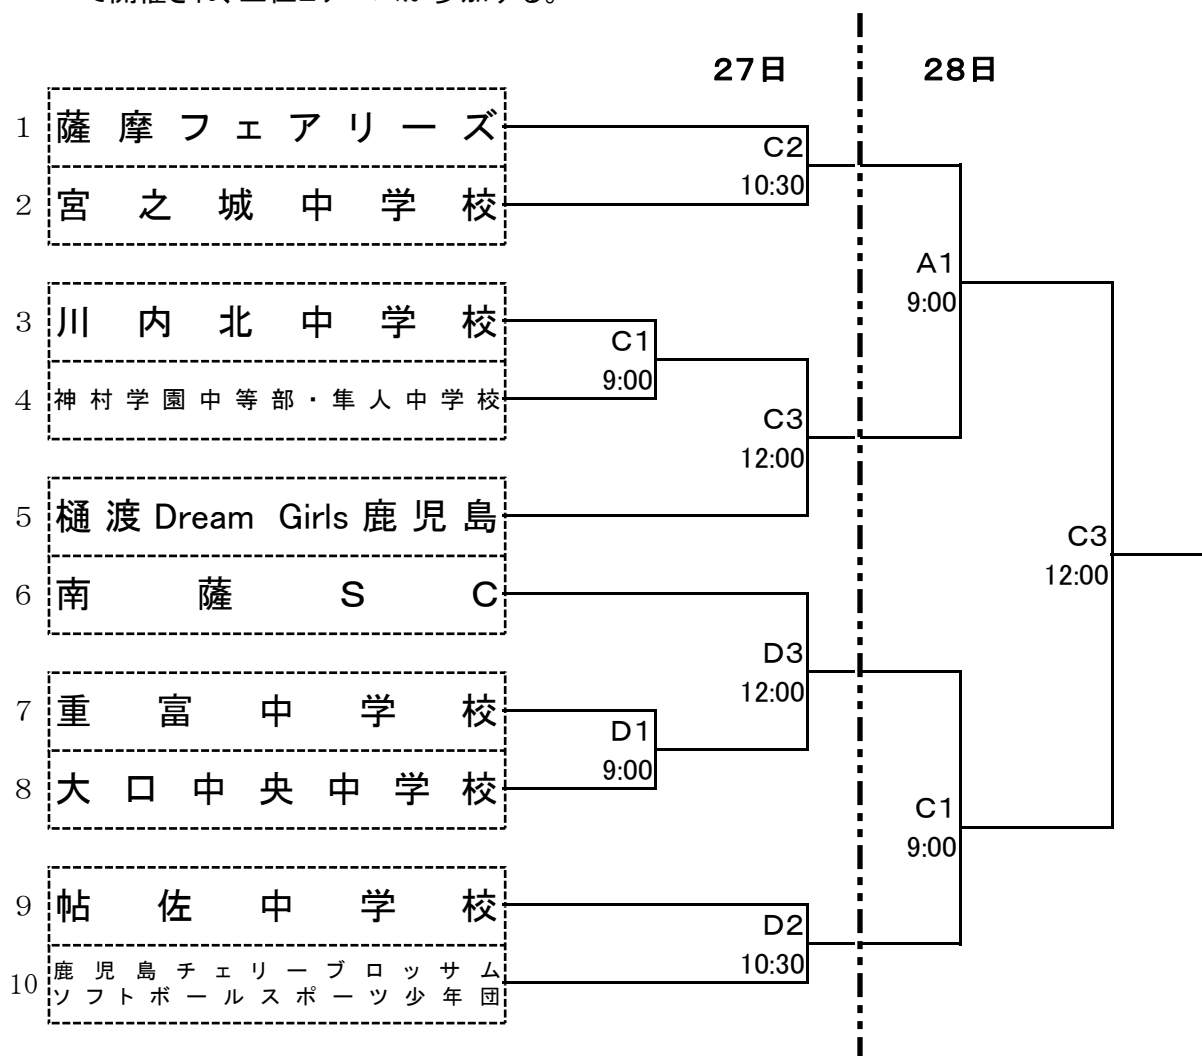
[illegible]

27日

28日

1 薩摩フェアリーズ
2 宮之城中学校
3 川内北中学校
4 神村学園中等部・隼人中学校
5 樋渡 Dream Girls 鹿児島
6 南薩SC
7 重富中学校
8 大口中央中学校
9 帖佐中学校
10 鹿児島チェリーブロッサム ソフトボールスポーツ少年団

C2 10:30
C1 9:00
C3 12:00
D3 12:00
D1 9:00
D2 10:30
A1 9:00
C1 9:00
C3 12:00